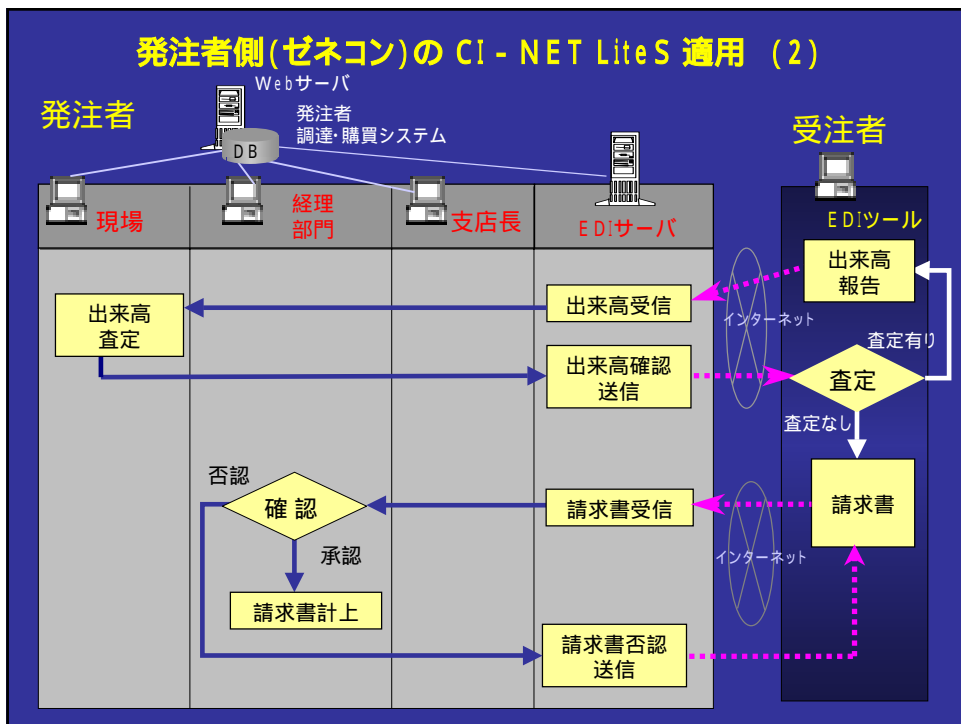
発注者側(ゼネコン)の CI－NET LiteS 適用 (2)

Webサーバ

発注者

発注者
調達･購買システム

DB

受注者

現場

経理部門

支店長

EDIサーバ

EDIツール

出来高報告

出来高受信

出来高査定

インターネット

査定有り

出来高確認送信

査定

査定なし

否認

確 認

請求書受信

請求書

インターネット

承認

請求書計上

請求書否認送信